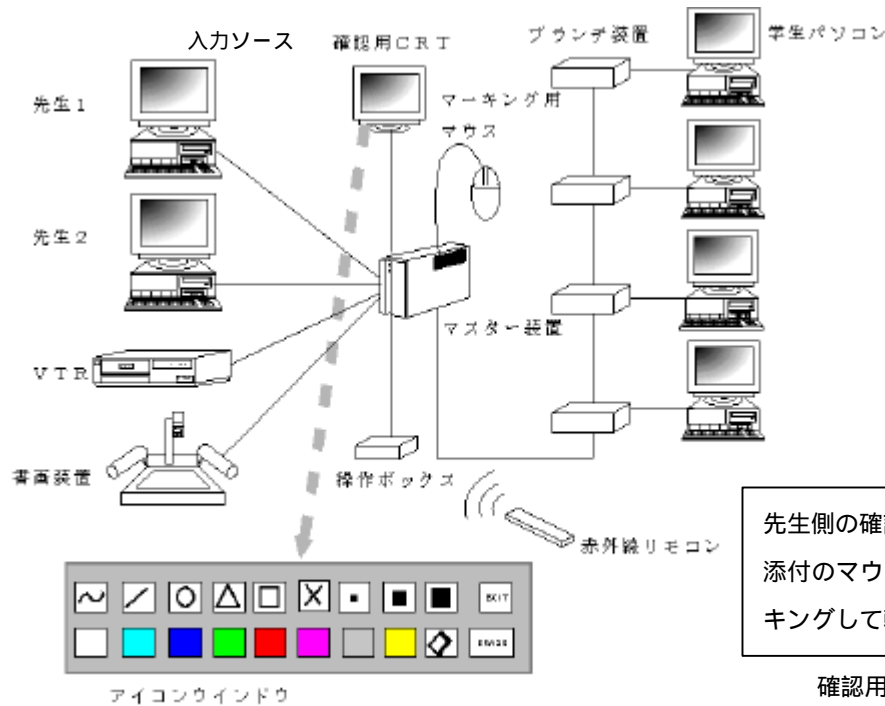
入力ソース
確認用ＣＲＴ
ブランチ装置
学生パソコン
先生１
マーキング用
マウス
先生２
マスター装置
ＶＴＲ
書画装置
操作ボックス
赤外線リモコン
EXIT
ERASE
アイコンウインドウ
先生側の確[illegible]
添付のマウ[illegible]
キングして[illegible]
確認用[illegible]